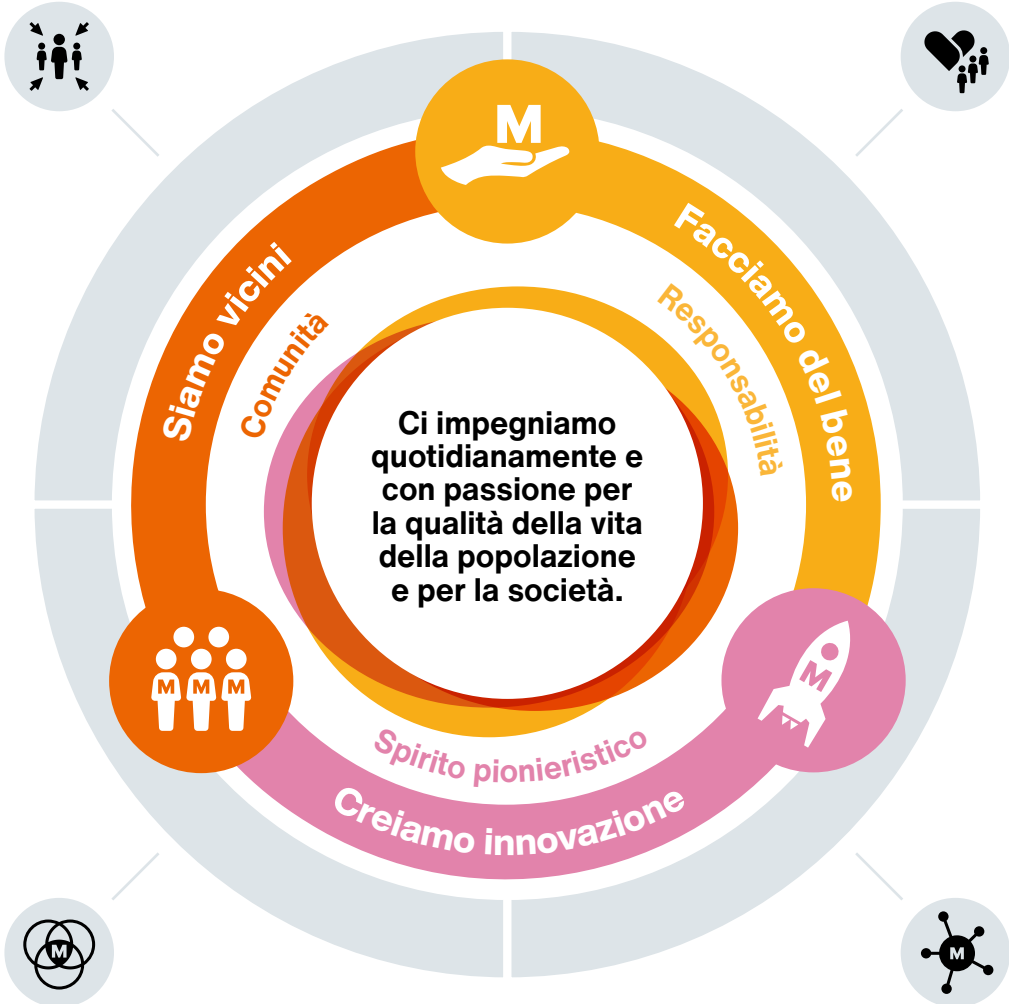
M

Facciamo del bene

Responsabilità

Siamo vicini

Comunità

Ci impegniamo quotidianamente e con passione per la qualità della vita della popolazione e per la società.

M M M

M

Spirito pionieristico

Creiamo innovazione

M

M